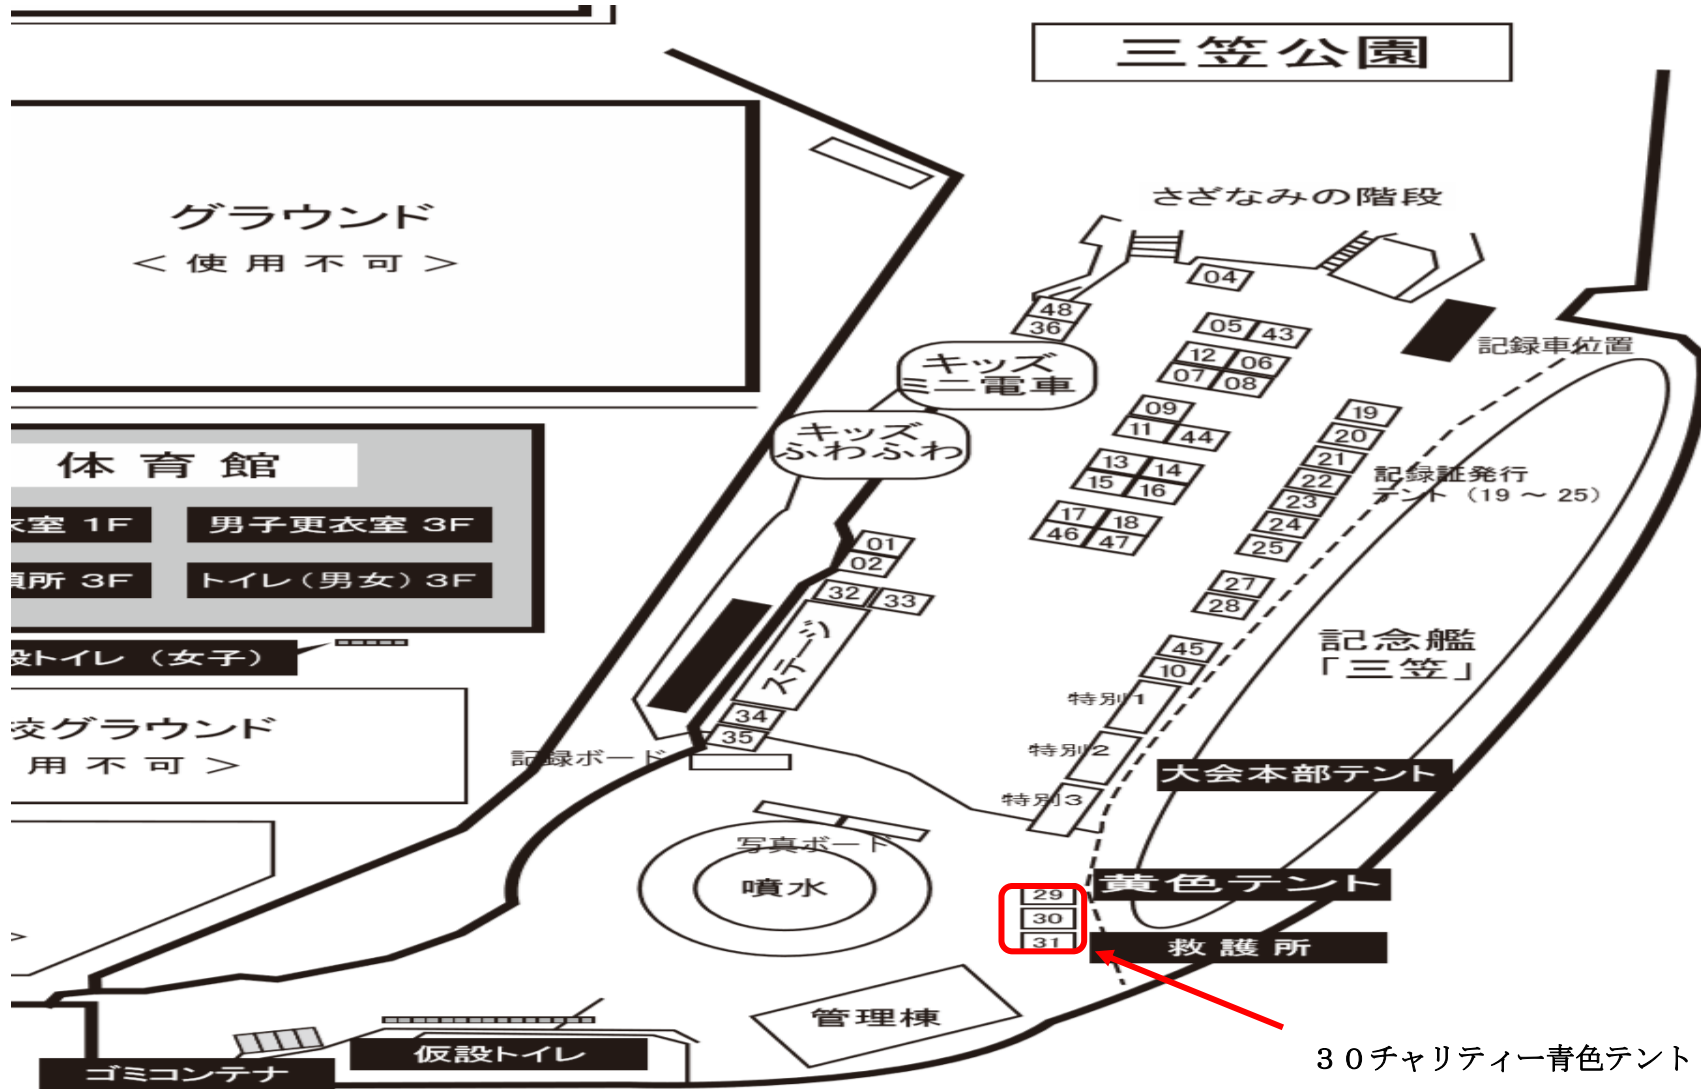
三笠公園

グラウンド
＜使用不可＞

さざなみの階段

04
48
36
05 43
12 06
07 08
記録車位置
キッズ
ミニ電車
09
11 44
キッズ
ふわふわ
13 14
15 16
17 18
46 47
19
20
21
22
23
24
25
記録証発行
テント（19 ～ 25）
27
28

体育館
衣室 1F
男子更衣室 3F
所 3F
トイレ（男女）3F
設トイレ（女子）
01
02
32 33
ステージ
34
35
45
10
記念艦
「三笠」
特別1
特別2
特別3
校グラウンド
用不可＞
記録ボード
大会本部テント
写真ボード
噴水
黄色テント
29
30
31
救護所
管理棟
ゴミコンテナ
仮設トイレ
３０チャリティー青色テント